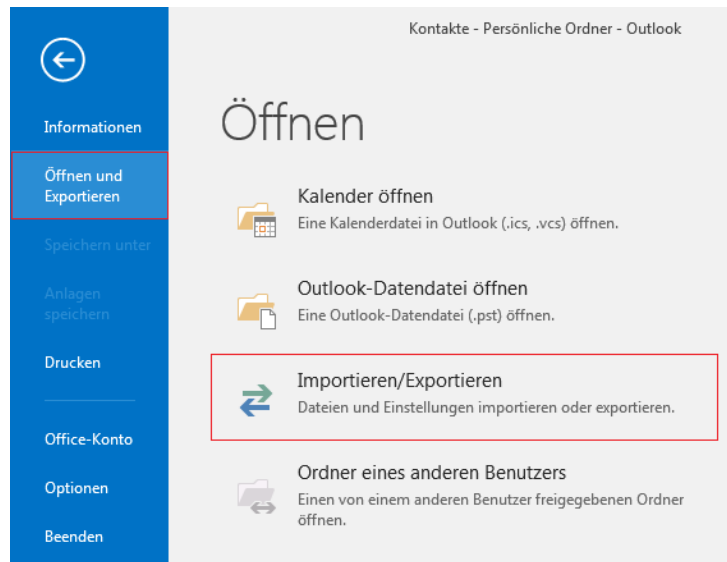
Kontakte - Persönliche Ordner - Outlook

Informationen

Öffnen und Exportieren

Speichern unter

Anlagen speichern

Drucken

Office-Konto

Optionen

Beenden

Öffnen

Kalender öffnen
Eine Kalenderdatei in Outlook (.ics, .vcs) öffnen.

Outlook-Datendatei öffnen
Eine Outlook-Datendatei (.pst) öffnen.

Importieren/Exportieren
Dateien und Einstellungen importieren oder exportieren.

Ordner eines anderen Benutzers
Einen von einem anderen Benutzer freigegebenen Ordner öffnen.